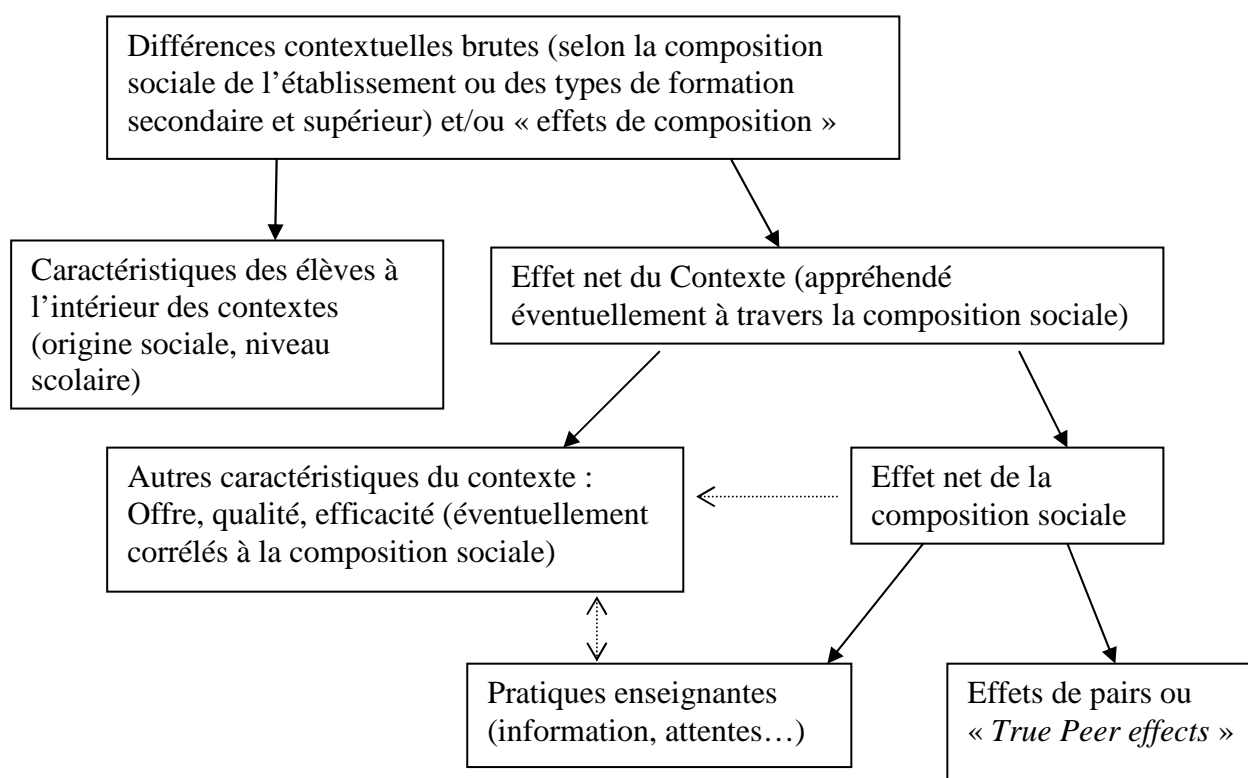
Différences contextuelles brutes (selon la composition sociale de l’établissement ou des types de formation secondaire et supérieur) et/ou « effets de composition »

Caractéristiques des élèves à l’intérieur des contextes (origine sociale, niveau scolaire)

Effet net du Contexte (appréhendé éventuellement à travers la composition sociale)

Autres caractéristiques du contexte : Offre, qualité, efficacité (éventuellement corrélés à la composition sociale)

Effet net de la composition sociale

Pratiques enseignantes (information, attentes…)

Effets de pairs ou « *True Peer effects* »